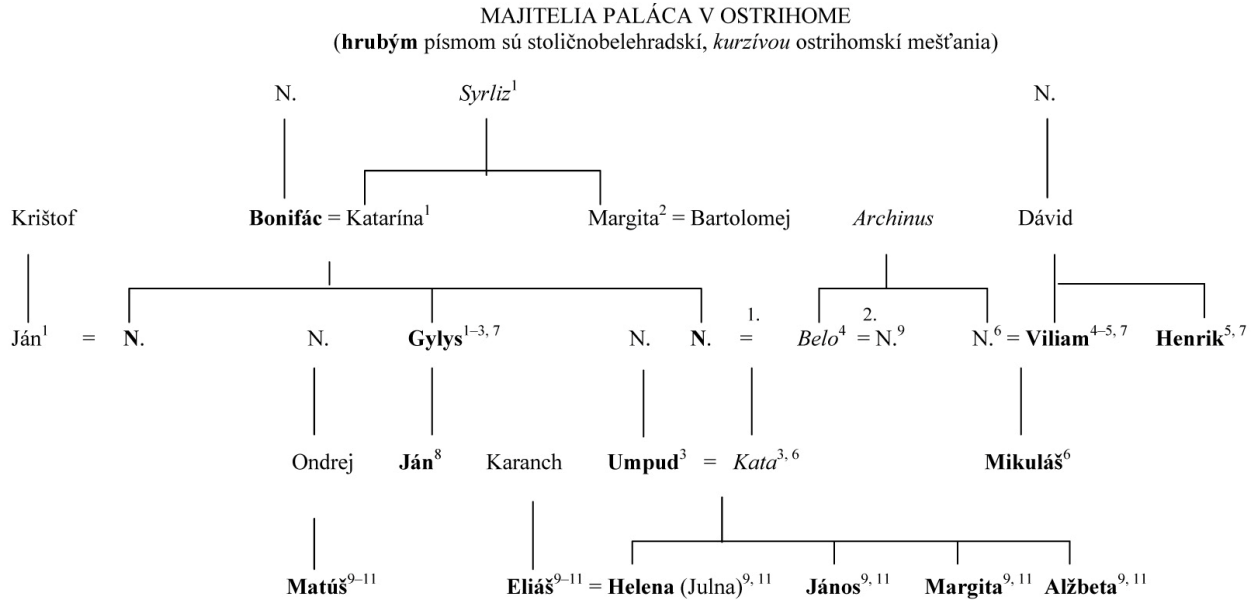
MAJITELIA PALÁCA V OSTRIHOME
(**hrubým** písmom sú stoličnobelehradskí, *kurzívou* ostrihomskí mešťania)

N.

*Syrliz*$^{1}$

N.

Krištof

**Bonifác** = Katarína$^{1}$

Margita$^{2}$ = Bartolomej

*Archinus*

Dávid

Ján$^{1}$ = **N**.

N.

**Gylys**$^{1–3, 7}$

N.

**N**. = 1.

*Belo*$^{4}$ = 2. N.$^{9}$

N.$^{6}$ = **Viliam**$^{4–5, 7}$

**Henrik**$^{5, 7}$

Ondrej

**Ján**$^{8}$

Karanch

**Umpud**$^{3}$ = *Kata*$^{3, 6}$

**Mikuláš**$^{6}$

**Matúš**$^{9–11}$

**Eliáš**$^{9–11}$ = **Helena** (Julna)$^{9, 11}$

**János**$^{9, 11}$

**Margita**$^{9, 11}$

**Alžbeta**$^{9, 11}$